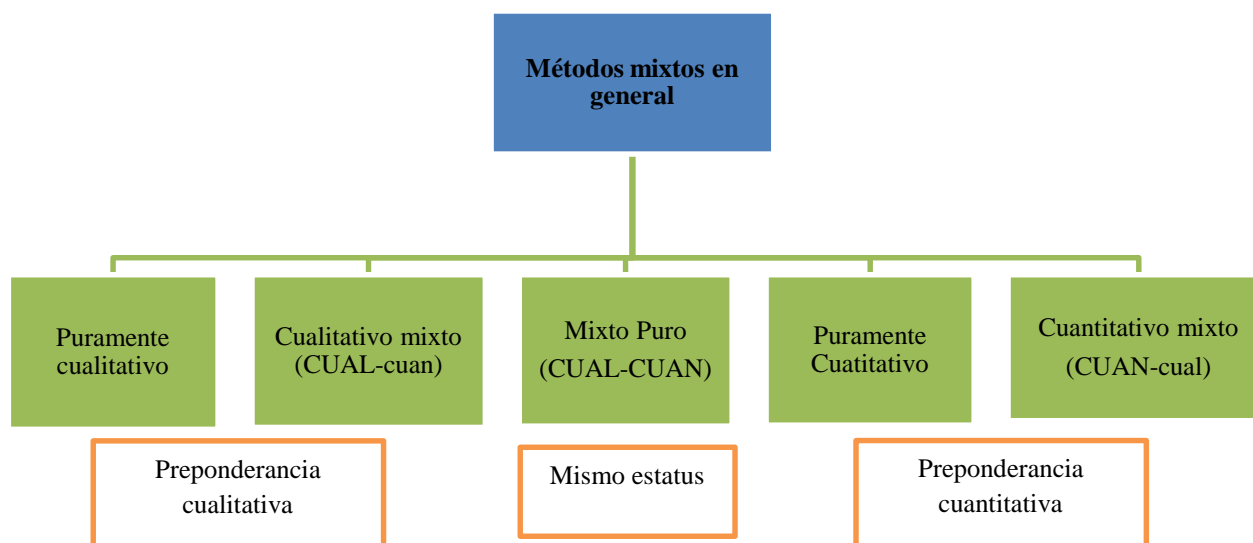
Métodos mixtos en general

Puramente cualitativo

Cualitativo mixto (CUAL-cuan)

Mixto Puro (CUAL-CUAN)

Puramente Cuatitativo

Cuantitativo mixto (CUAN-cual)

Preponderancia cualitativa

Mismo estatus

Preponderancia cuantitativa